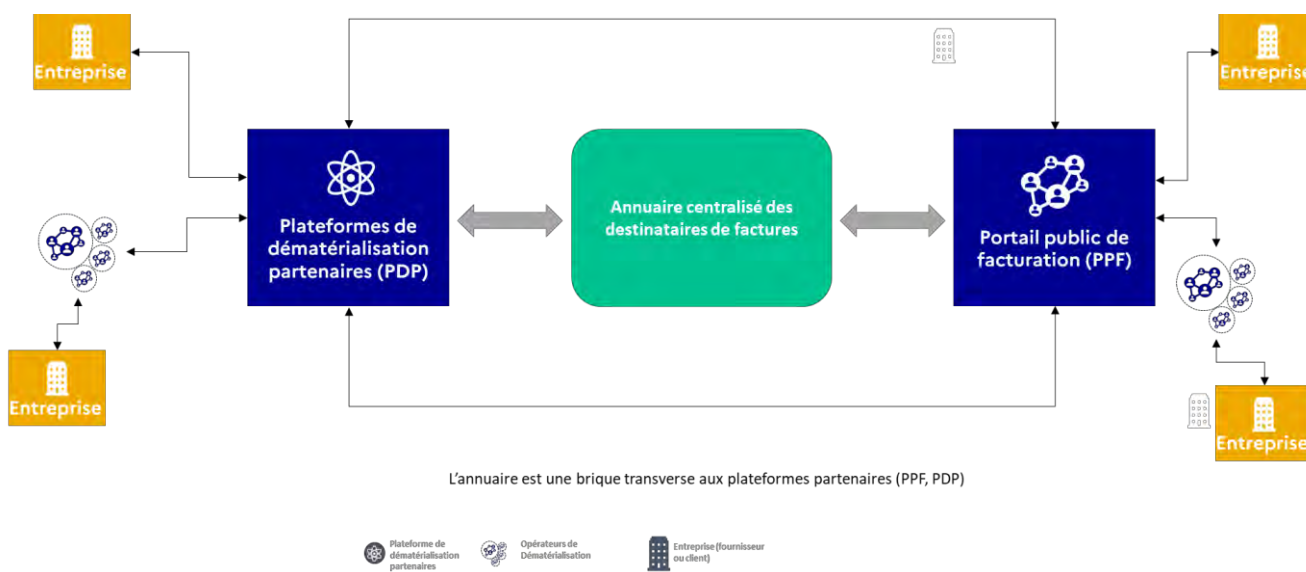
Entreprise

Entreprise

Entreprise

Entreprise

Plateformes de dématérialisation partenaires (PDP)

Annuaire centralisé des destinataires de factures

Portail public de facturation (PPF)

L'annuaire est une brique transverse aux plateformes partenaires (PPF, PDP)

Plateforme de dématérialisation partenaires

Opérateurs de Dématérialisation

Entreprise (fournisseur ou client)